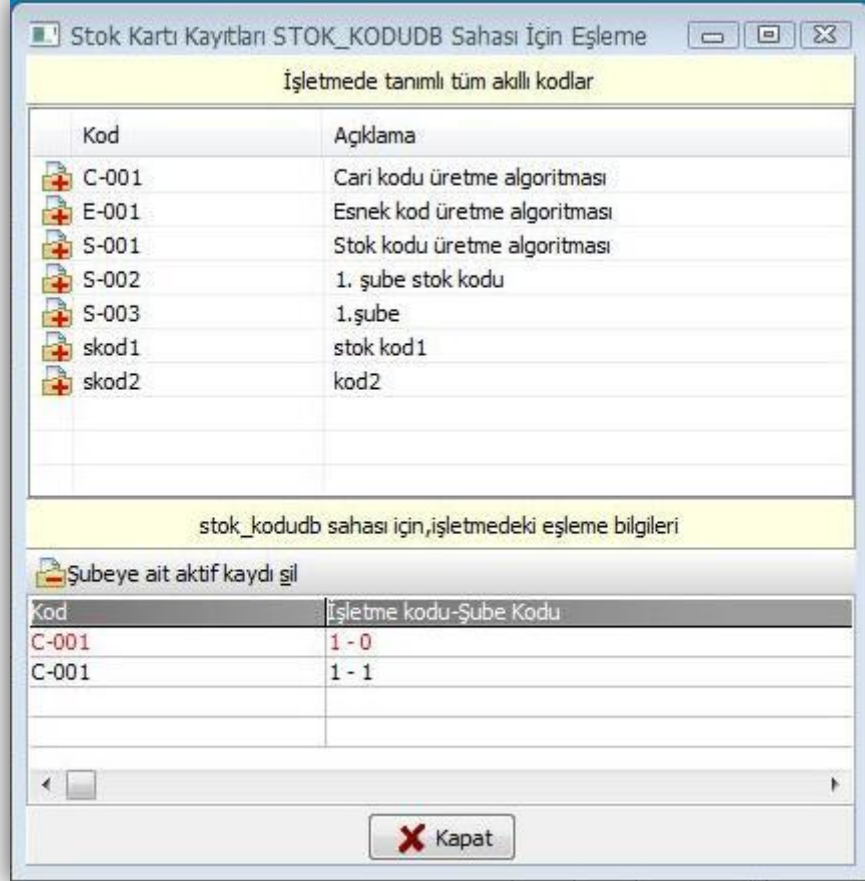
Stok Kartı Kayıtları STOK_KODUDB Sahası İçin Eşleme

İşletmede tanımlı tüm akıllı kodlar

| Kod | Açıklama |
|---|---|
| C-001 | Cari kodu üretme algoritması |
| E-001 | Esnek kod üretme algoritması |
| S-001 | Stok kodu üretme algoritması |
| S-002 | 1. şube stok kodu |
| S-003 | 1.şube |
| skod1 | stok kod1 |
| skod2 | kod2 |

stok_kodudb sahası için,işletmedeki eşleme bilgileri

Şubeye ait aktif kaydı sil

| Kod | İşletme kodu-Şube Kodu |
|---|---|
| C-001 | 1 - 0 |
| C-001 | 1 - 1 |

Kapat